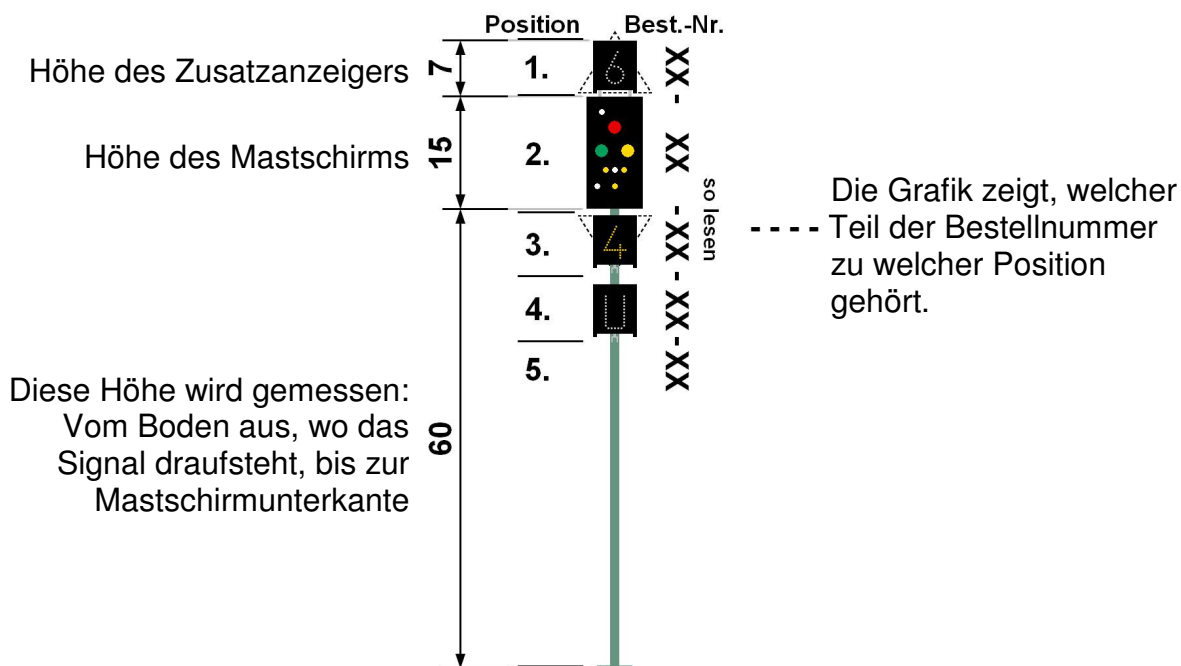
Position Best.-Nr.

Höhe des Zusatzanzeigers 7

1.

6

Höhe des Mastschirms 15

2.

3.

4

4.

U

5.

XX-XX-XX-XX-XX

so lesen

Die Grafik zeigt, welcher Teil der Bestellnummer zu welcher Position gehört.

Diese Höhe wird gemessen: Vom Boden aus, wo das Signal draufsteht, bis zur Mastschirmunterkante

60